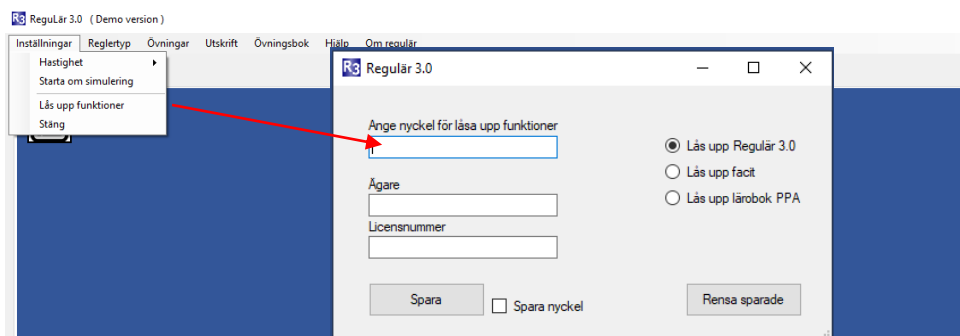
R3 ReguLär 3.0 ( Demo version )

Inställningar Reglertyp Övningar Utskrift Övningsbok Hjälp Om regulär

Hastighet
Starta om simulering
Lås upp funktioner
Stäng

R3 Regulär 3.0

Ange nyckel för låsa upp funktioner

Ägare

Licensnummer

Lås upp Regulär 3.0
Lås upp facit
Lås upp lärobok PPA

Spara
Spara nyckel
Rensa sparade